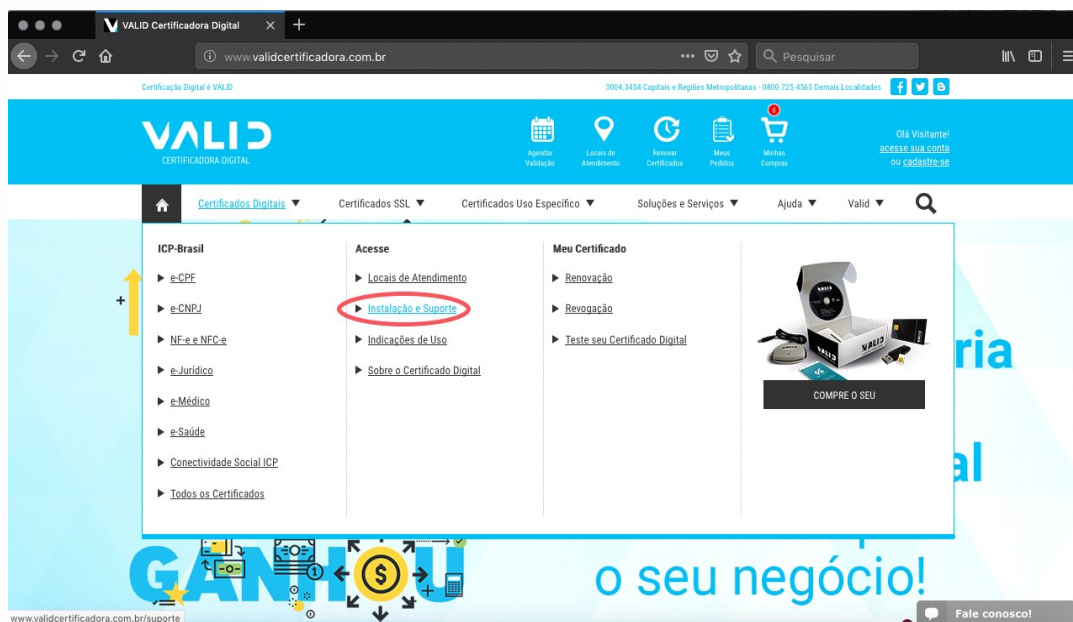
VALID Certificadora Digital

www.validcertificadora.com.br

Pesquisar

Certificação Digital é VALID

3004.3454 Capitais e Regiões Metropolitanas - 0800.725.4565 Demais Localidades

VALID
CERTIFICADORA DIGITAL

Agendar Validação

Locais de Atendimento

Renovar Certificados

Meus Pedidos

0
Minhas Compras

Olá Visitante!
acesse sua conta
ou cadastre-se

Certificados Digitais ▼ Certificados SSL ▼ Certificados Uso Específico ▼ Soluções e Serviços ▼ Ajuda ▼ Valid ▼

ICP-Brasil
▶ e-CPF
▶ e-CNPJ
▶ NF-e e NFC-e
▶ e-Jurídico
▶ e-Médico
▶ e-Saúde
▶ Conectividade Social ICP
▶ Todos os Certificados

Acesse
▶ Locais de Atendimento
▶ Instalação e Suporte
▶ Indicações de Uso
▶ Sobre o Certificado Digital

Meu Certificado
▶ Renovação
▶ Revogação
▶ Teste seu Certificado Digital

COMPRE O SEU

ria

al

GANHOU

o seu negócio!

www.validcertificadora.com.br/suporte

Fale conosco!